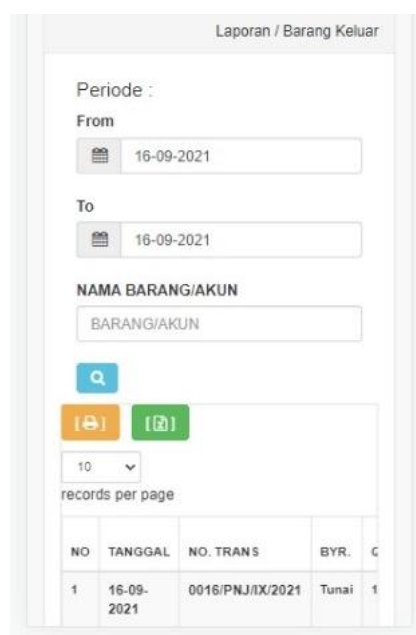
Laporan / Barang Keluar

Periode :

From

16-09-2021

To

16-09-2021

NAMA BARANG/AKUN

BARANG/AKUN

10

records per page

| NO | TANGGAL | NO. TRANS | BYR. | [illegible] |
|---|---|---|---|---|
| 1 | 16-09-2021 | 0016/PNJ/IX/2021 | Tunai | 1 |